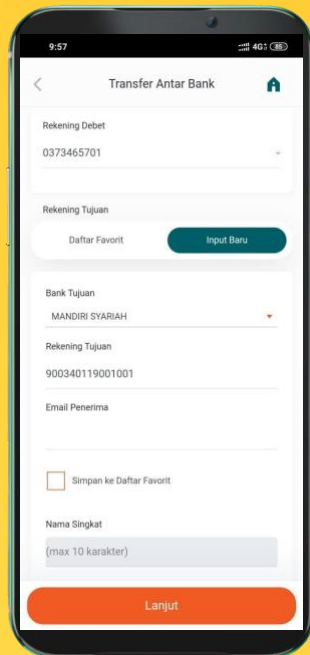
9:57

4G 85

Transfer Antar Bank

Rekening Debet

0373465701

Rekening Tujuan

Daftar Favorit

Input Baru

Bank Tujuan

MANDIRI SYARIAH

Rekening Tujuan

900340119001001

Email Penerima

Simpan ke Daftar Favorit

Nama Singkat

(max 10 karakter)

Lanjut